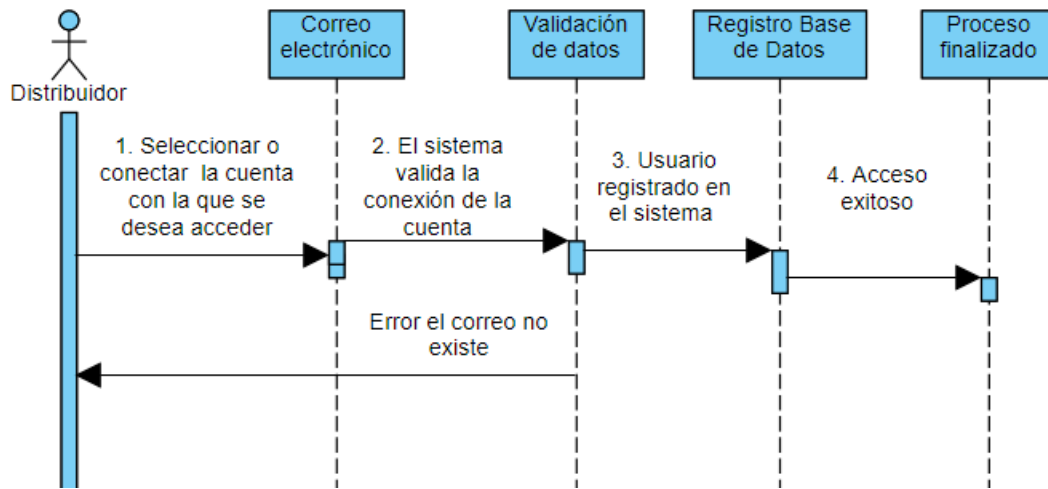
Distribuidor

Correo electrónico

Validación de datos

Registro Base de Datos

Proceso finalizado

1. Seleccionar o conectar la cuenta con la que se desea acceder

2. El sistema valida la conexión de la cuenta

3. Usuario registrado en el sistema

4. Acceso exitoso

Error el correo no existe